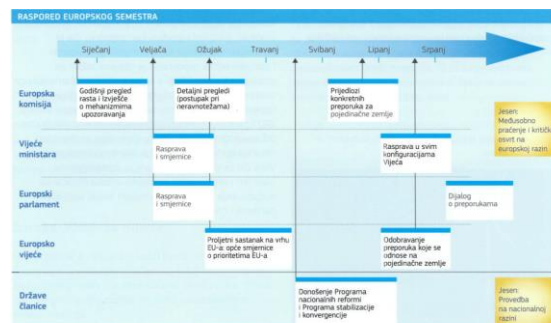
RASPORED EUROPSKOG SEMESTRA

Siječanj Veljača Ožujak Travanj Svibanj Lipanj Srpanj

Europska komisija

Godišnji pregled rasta i Izvješće o mehanizmima upozoravanja

Detaljni pregledi (postupak pri neravnotežama)

Prijedlozi konkretnih preporuka za pojedinačne zemlje

Jesen: Međusobno praćenje i kritički osvrt na europskoj razini

Vijeće ministara

Rasprava i smjernice

Rasprava u svim konfiguracijama Vijeća

Europski parlament

Rasprava i smjernice

Dijalog o preporukama

Europsko vijeće

Proljetni sastanak na vrhu EU-a: opće smjernice o prioritetima EU-a

Odobravanje preporuka koje se odnose na pojedinačne zemlje

Države članice

Donošenje Programa nacionalnih reformi i Programa stabilizacije i konvergencije

Jesen: Provedba na nacionalnoj razini